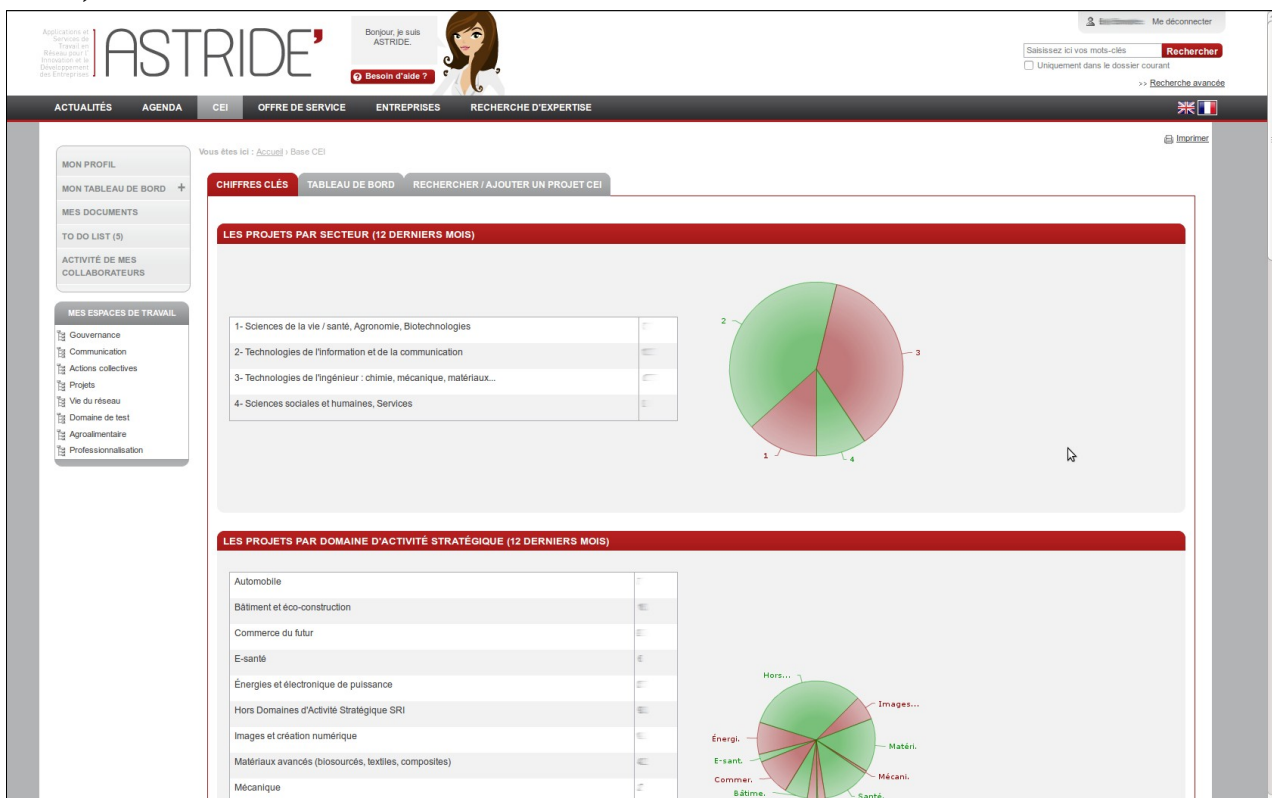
Applications et Services de Travail en Réseau pour l'Innovation et le Développement des Entreprises

ASTRIDE'

Bonjour, je suis ASTRIDE.

Besoin d'aide ?

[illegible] Me déconnecter

Saisissez ici vos mots-clés Rechercher

Uniquement dans le dossier courant

>> Recherche avancée

ACTUALITÉS AGENDA CEI OFFRE DE SERVICE ENTREPRISES RECHERCHE D'EXPERTISE

Imprimer

Vous êtes ici : Accueil › Base CEI

MON PROFIL
MON TABLEAU DE BORD +
MES DOCUMENTS
TO DO LIST (5)
ACTIVITÉ DE MES COLLABORATEURS

MES ESPACES DE TRAVAIL
Gouvernance
Communication
Actions collectives
Projets
Vie du réseau
Domaine de test
Agroalimentaire
Professionnalisation

CHIFFRES CLÉS TABLEAU DE BORD RECHERCHER / AJOUTER UN PROJET CEI

LES PROJETS PAR SECTEUR (12 DERNIERS MOIS)

| 1- Sciences de la vie / santé, Agronomie, Biotechnologies | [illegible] |
|---|---|
| 2- Technologies de l'information et de la communication | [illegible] |
| 3- Technologies de l'ingénieur : chimie, mécanique, matériaux... | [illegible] |
| 4- Sciences sociales et humaines, Services | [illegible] |

2
3
1
4

LES PROJETS PAR DOMAINE D'ACTIVITÉ STRATÉGIQUE (12 DERNIERS MOIS)

| Automobile | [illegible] |
|---|---|
| Bâtiment et éco-construction | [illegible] |
| Commerce du futur | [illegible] |
| E-santé | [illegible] |
| Énergies et électronique de puissance | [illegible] |
| Hors Domaines d'Activité Stratégique SRI | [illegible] |
| Images et création numérique | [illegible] |
| Matériaux avancés (biosourcés, textiles, composites) | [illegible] |
| Mécanique | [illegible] |

Hors...
Images...
Énergi.
Matéri.
E-sant.
Mécani.
Commer.
Bâtime.
Santé.